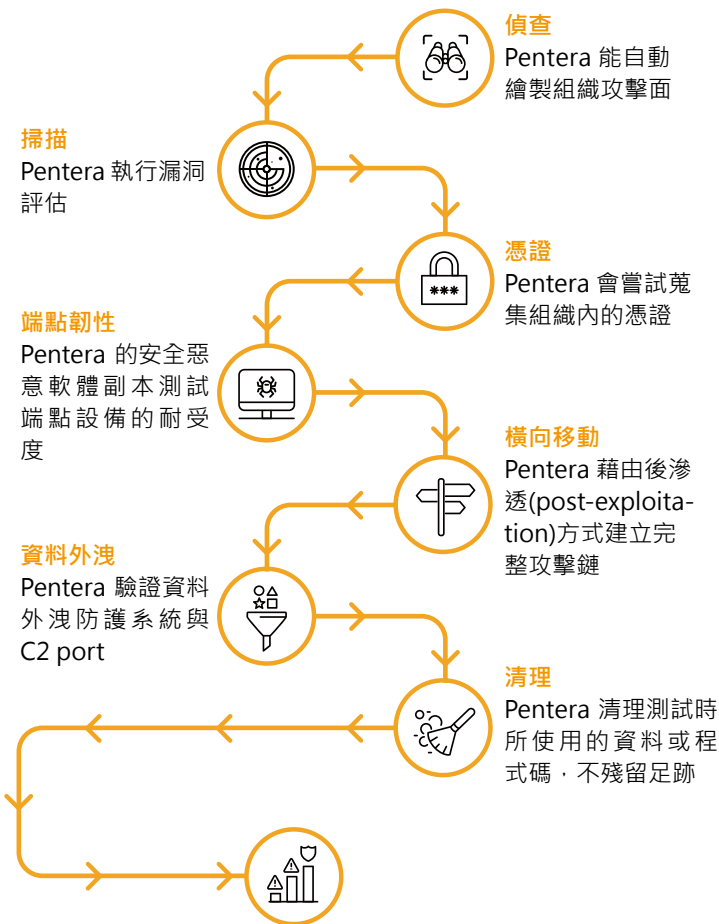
偵查
Pentera 能自動繪製組織攻擊面

掃描
Pentera 執行漏洞評估

憑證
Pentera 會嘗試蒐集組織內的憑證

端點韌性
Pentera 的安全惡意軟體副本測試端點設備的耐受度

橫向移動
Pentera 藉由後滲透(post-exploitation)方式建立完整攻擊鏈

資料外洩
Pentera 驗證資料外洩防護系統與 C2 port

清理
Pentera 清理測試時所使用的資料或程式碼，不殘留足跡

***